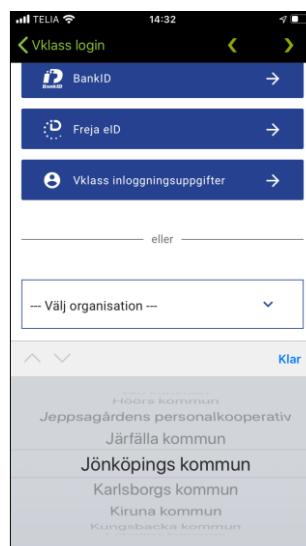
TELIA 14:32

Vklass login

BankID

Freja eID

Vklass inloggningsuppgifter

eller

--- Välj organisation ---

Klar

Höörs kommun
Jeppsagårdens personalkooperativ
Järfälla kommun
Jönköpings kommun
Karlsborgs kommun
Kiruna kommun
Kungsbacka kommun